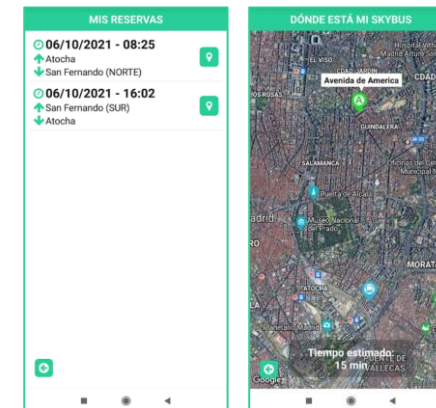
MIS RESERVAS

06/10/2021 - 08:25
Atocha
San Fernando (NORTE)

06/10/2021 - 16:02
San Fernando (SUR)
Atocha

DÓNDE ESTÁ MI SKYBUS

Avenida de America
EL VISO
DOS ROSAS
GUINDALERA
SALAMANCA
Puerta de Alcalá
adrid
Museo Nacional del Prado
ATOCHA
MORATA
Tiempo estimado:
15 min
PUENTE DE VALLECAS
Google